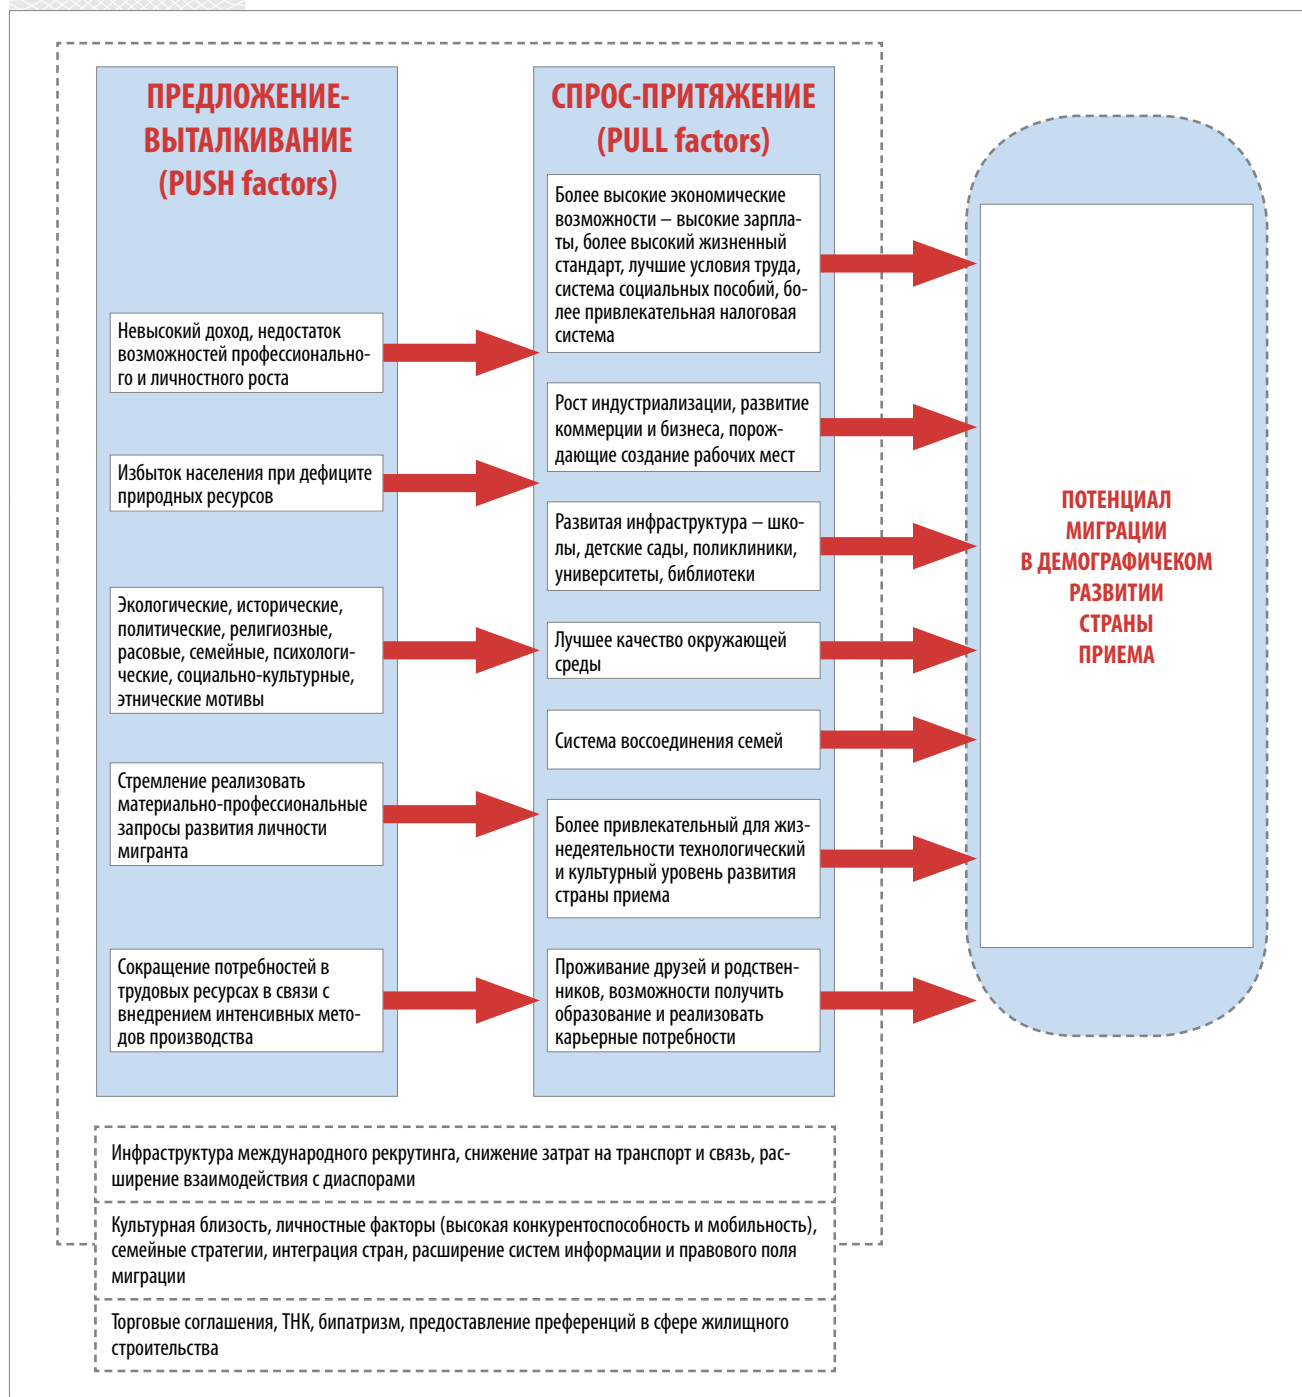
ПРЕДЛОЖЕНИЕ-ВЫТАЛКИВАНИЕ (PUSH factors)

Невысокий доход, недостаток возможностей профессионального и личностного роста

Избыток населения при дефиците природных ресурсов

Экологические, исторические, политические, религиозные, расовые, семейные, психологические, социально-культурные, этнические мотивы

Стремление реализовать материально-профессиональные запросы развития личности мигранта

Сокращение потребностей в трудовых ресурсах в связи с внедрением интенсивных методов производства

СПРОС-ПРИТЯЖЕНИЕ (PULL factors)

Более высокие экономические возможности – высокие зарплаты, более высокий жизненный стандарт, лучшие условия труда, система социальных пособий, более привлекательная налоговая система

Рост индустриализации, развитие коммерции и бизнеса, порождающие создание рабочих мест

Развитая инфраструктура – школы, детские сады, поликлиники, университеты, библиотеки

Лучшее качество окружающей среды

Система воссоединения семей

Более привлекательный для жизнедеятельности технологический и культурный уровень развития страны приема

Проживание друзей и родственников, возможности получить образование и реализовать карьерные потребности

ПОТЕНЦИАЛ МИГРАЦИИ В ДЕМОГРАФИЧЕКОМ РАЗВИТИИ СТРАНЫ ПРИЕМА

Инфраструктура международного рекрутинга, снижение затрат на транспорт и связь, расширение взаимодействия с диаспорами

Культурная близость, личностные факторы (высокая конкурентоспособность и мобильность), семейные стратегии, интеграция стран, расширение систем информации и правового поля миграции

Торговые соглашения, ТНК, бипатризм, предоставление преференций в сфере жилищного строительства